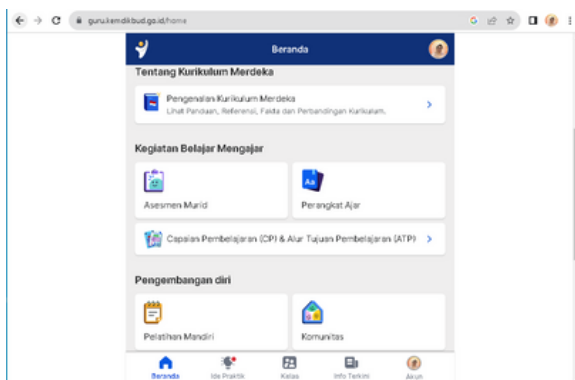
guru.kemdikbud.go.id/home

Beranda

Tentang Kurikulum Merdeka

Pengenalan Kurikulum Merdeka
Lihat Panduan, Referensi, Fakta dan Perbandingan Kurikulum.

Kegiatan Belajar Mengajar

Asesmen Murid

Aa
Perangkat Ajar

Capaian Pembelajaran (CP) & Alur Tujuan Pembelajaran (ATP)

Pengembangan diri

Pelatihan Mandiri

Komunitas

Beranda
Ide Praktik
Kelas
Info Terkini
Akun